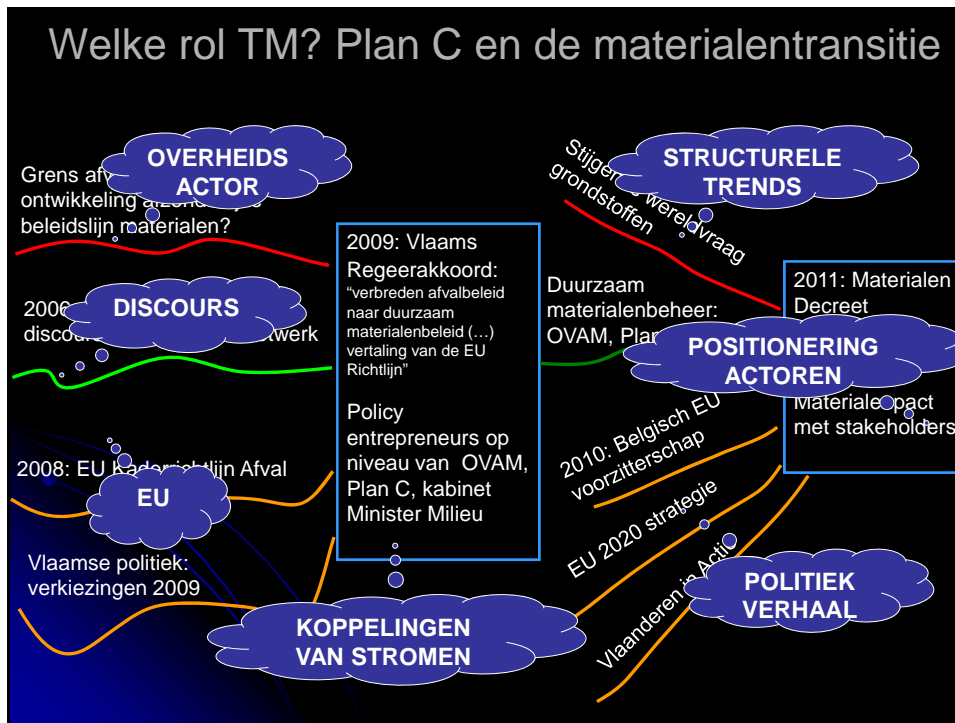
Welke rol TM? Plan C en de materialentransitie

OVERHEIDS ACTOR

Grens af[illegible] ontwikkeling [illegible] beleidslijn materialen?

DISCOURS

2006 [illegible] discou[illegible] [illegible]twerk

2008: EU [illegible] Afval

EU

Vlaamse politiek: verkiezingen 2009

2009: Vlaams Regeerakkoord: "verbreden afvalbeleid naar duurzaam materialenbeleid (…) vertaling van de EU Richtlijn"

Policy entrepreneurs op niveau van OVAM, Plan C, kabinet Minister Milieu

KOPPELINGEN VAN STROMEN

STRUCTURELE TRENDS

Stijge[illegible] wereldvraag grondstoffen

Duurzaam materialenbeheer: OVAM, Plan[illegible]

2011: Materialen Decreet

POSITIONERING ACTOREN

Materiale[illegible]pact met stakeholders

2010: Belgisch EU voorzitterschap

EU 2020 strategie

Vlaanderen in Actie

POLITIEK VERHAAL